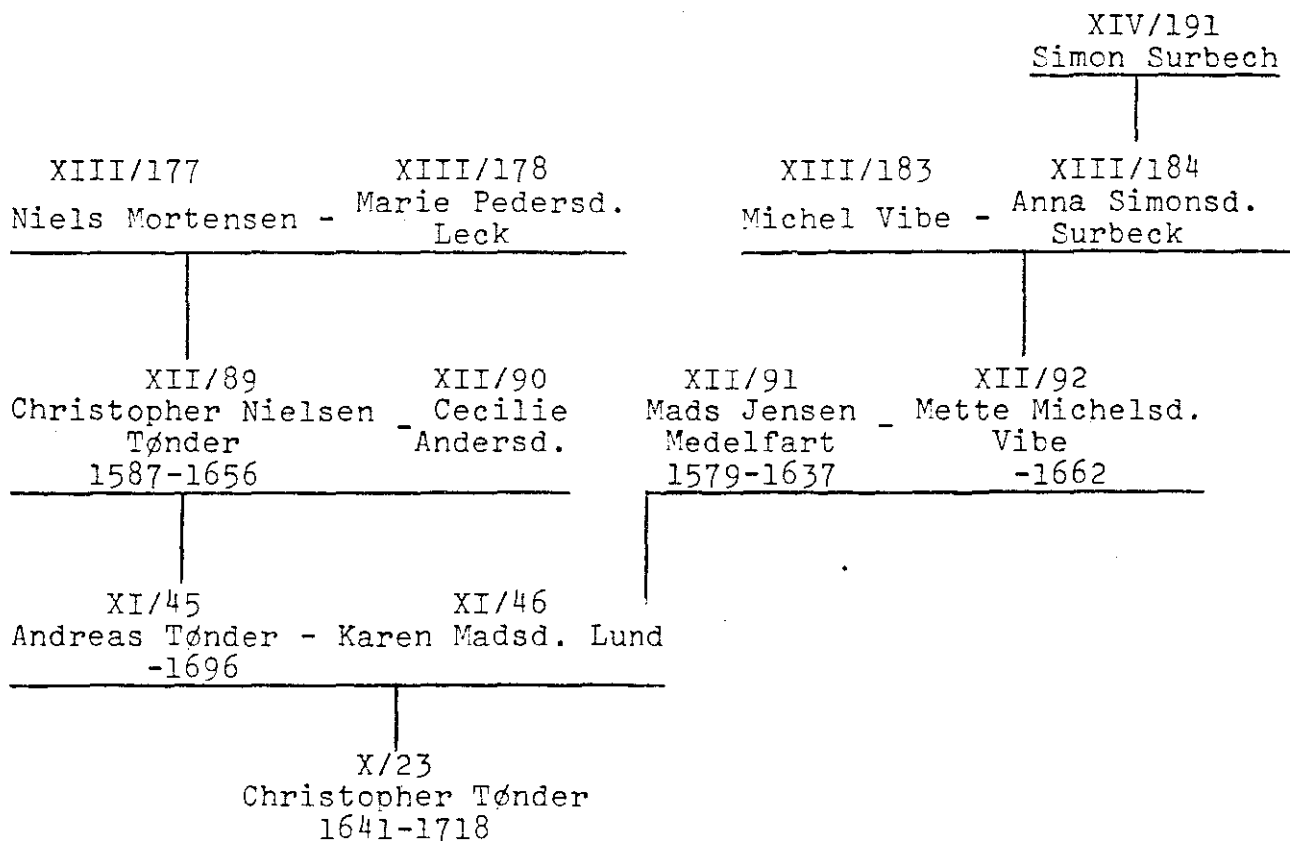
XIV/191
Simon Surbech

XIII/177
Niels Mortensen - XIII/178
Marie Pedersd.
Leck

XIII/183
Michel Vibe - XIII/184
Anna Simonsd.
Surbeck

XII/89
Christopher Nielsen
Tønder
1587-1656
- XII/90
Cecilie
Andersd.

XII/91
Mads Jensen
Medelfart
1579-1637
- XII/92
Mette Michelsd.
Vibe
-1662

XI/45
Andreas Tønder
-1696
- XI/46
Karen Madsd. Lund

X/23
Christopher Tønder
1641-1718